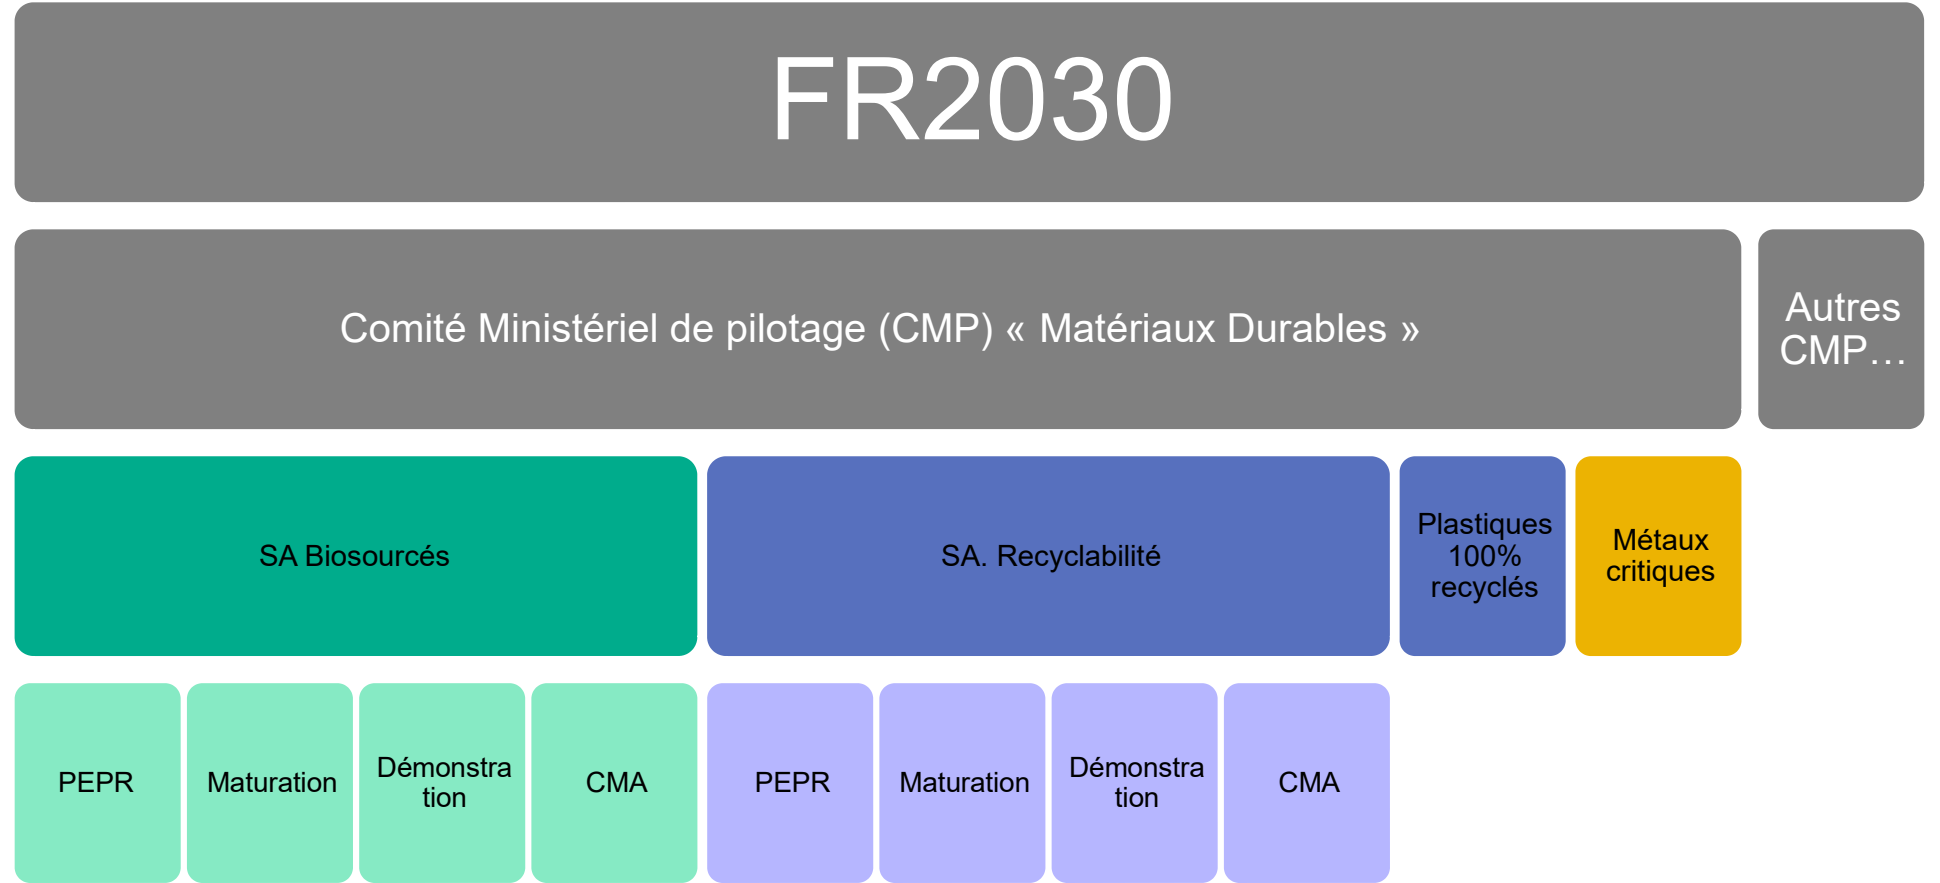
FR2030

Comité Ministériel de pilotage (CMP) « Matériaux Durables »

Autres CMP…

SA Biosourcés

SA. Recyclabilité

Plastiques 100% recyclés

Métaux critiques

PEPR

Maturation

Démonstration

CMA

PEPR

Maturation

Démonstration

CMA